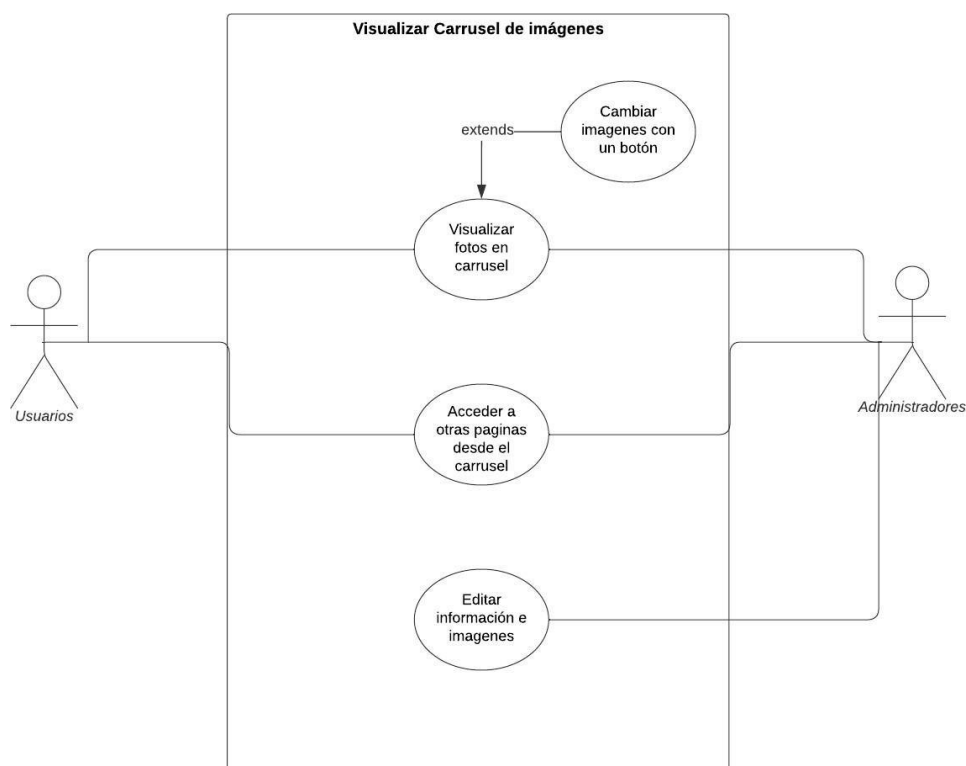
Visualizar Carrusel de imágenes

extends

Cambiar imagenes con un botón

Visualizar fotos en carrusel

Usuarios

Administradores

Acceder a otras paginas desde el carrusel

Editar información e imagenes